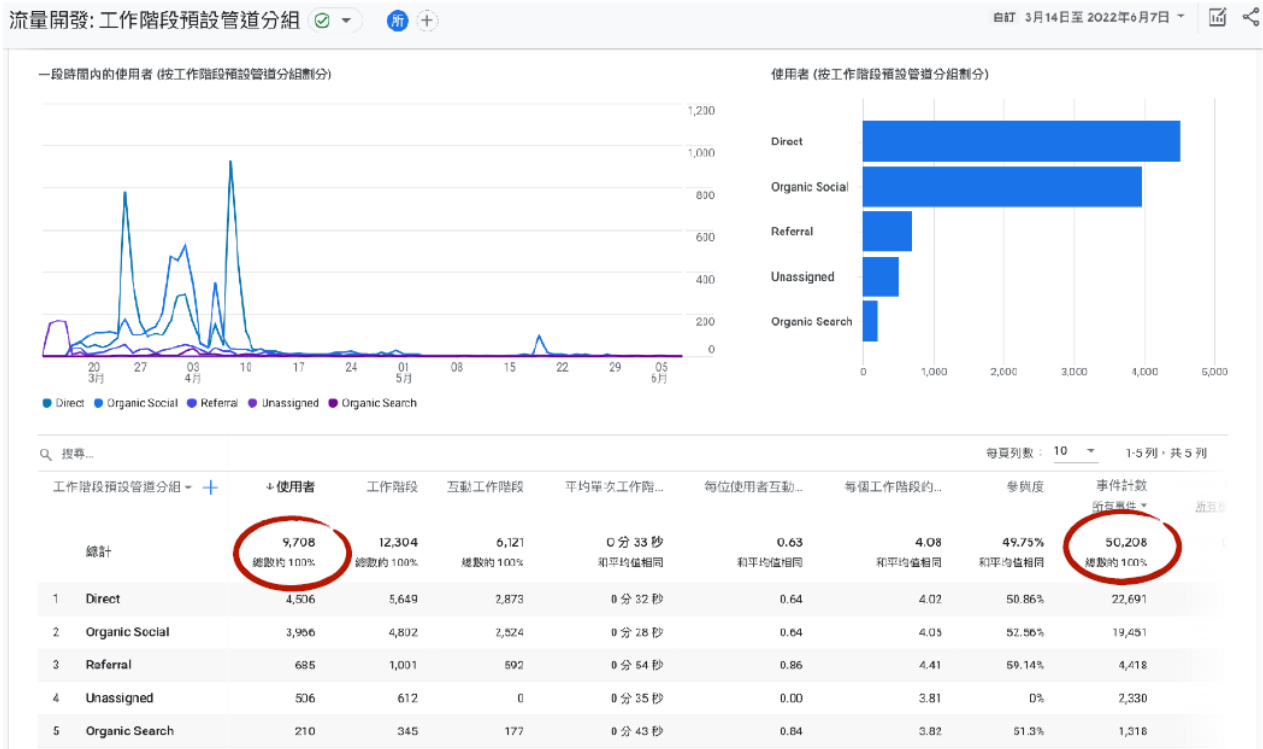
流量開發: 工作階段預設管道分組

所

自訂 3月14日至 2022年6月7日

一段時間內的使用者 (按工作階段預設管道分組劃分)

1,200
1,000
800
600
400
200
0

20 3月 | 27 | 03 4月 | 10 | 17 | 24 | 01 5月 | 08 | 15 | 22 | 29 | 05 6月

Direct | Organic Social | Referral | Unassigned | Organic Search

使用者 (按工作階段預設管道分組劃分)

Direct
Organic Social
Referral
Unassigned
Organic Search

0 | 1,000 | 2,000 | 3,000 | 4,000 | 5,000

搜尋...

每頁列數: 10 | 1-5 列，共 5 列

| 工作階段預設管道分組 + | ↓使用者 | 工作階段 | 互動工作階段 | 平均單次工作階... | 每位使用者互動... | 每個工作階段的... | 參與度 | 事件計數 所有事件 |
|---|---|---|---|---|---|---|---|---|
| 總計 | 9,708 總數的 100% | 12,304 總數的 100% | 6,121 總數的 100% | 0 分 33 秒 和平均值相同 | 0.63 和平均值相同 | 4.08 和平均值相同 | 49.75% 和平均值相同 | 50,208 總數的 100% |
| 1 Direct | 4,506 | 5,649 | 2,873 | 0 分 32 秒 | 0.64 | 4.02 | 50.86% | 22,691 |
| 2 Organic Social | 3,966 | 4,802 | 2,524 | 0 分 28 秒 | 0.64 | 4.05 | 52.56% | 19,451 |
| 3 Referral | 685 | 1,001 | 592 | 0 分 54 秒 | 0.86 | 4.41 | 59.14% | 4,418 |
| 4 Unassigned | 506 | 612 | 0 | 0 分 35 秒 | 0.00 | 3.81 | 0% | 2,330 |
| 5 Organic Search | 210 | 345 | 177 | 0 分 43 秒 | 0.84 | 3.82 | 51.3% | 1,318 |